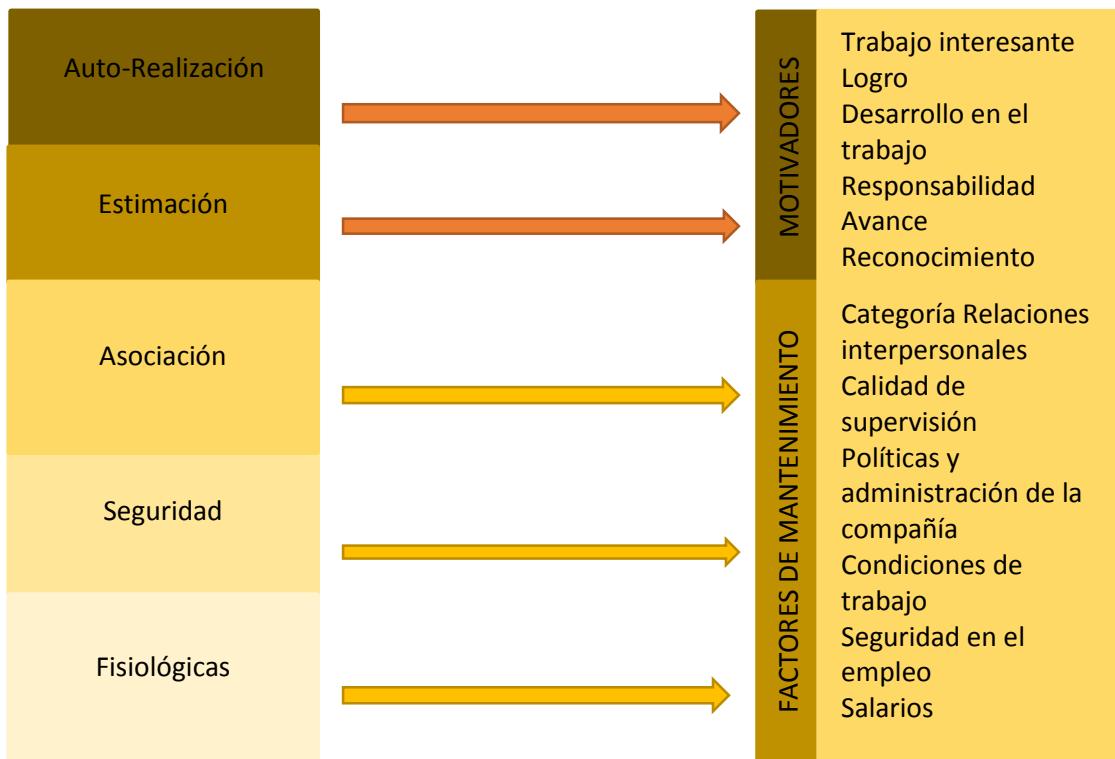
Auto-Realización

Estimación

Asociación

Seguridad

Fisiológicas

MOTIVADORES

Trabajo interesante
Logro
Desarrollo en el trabajo
Responsabilidad
Avance
Reconocimiento

FACTORES DE MANTENIMIENTO

Categoría Relaciones interpersonales
Calidad de supervisión
Políticas y administración de la compañía
Condiciones de trabajo
Seguridad en el empleo
Salarios